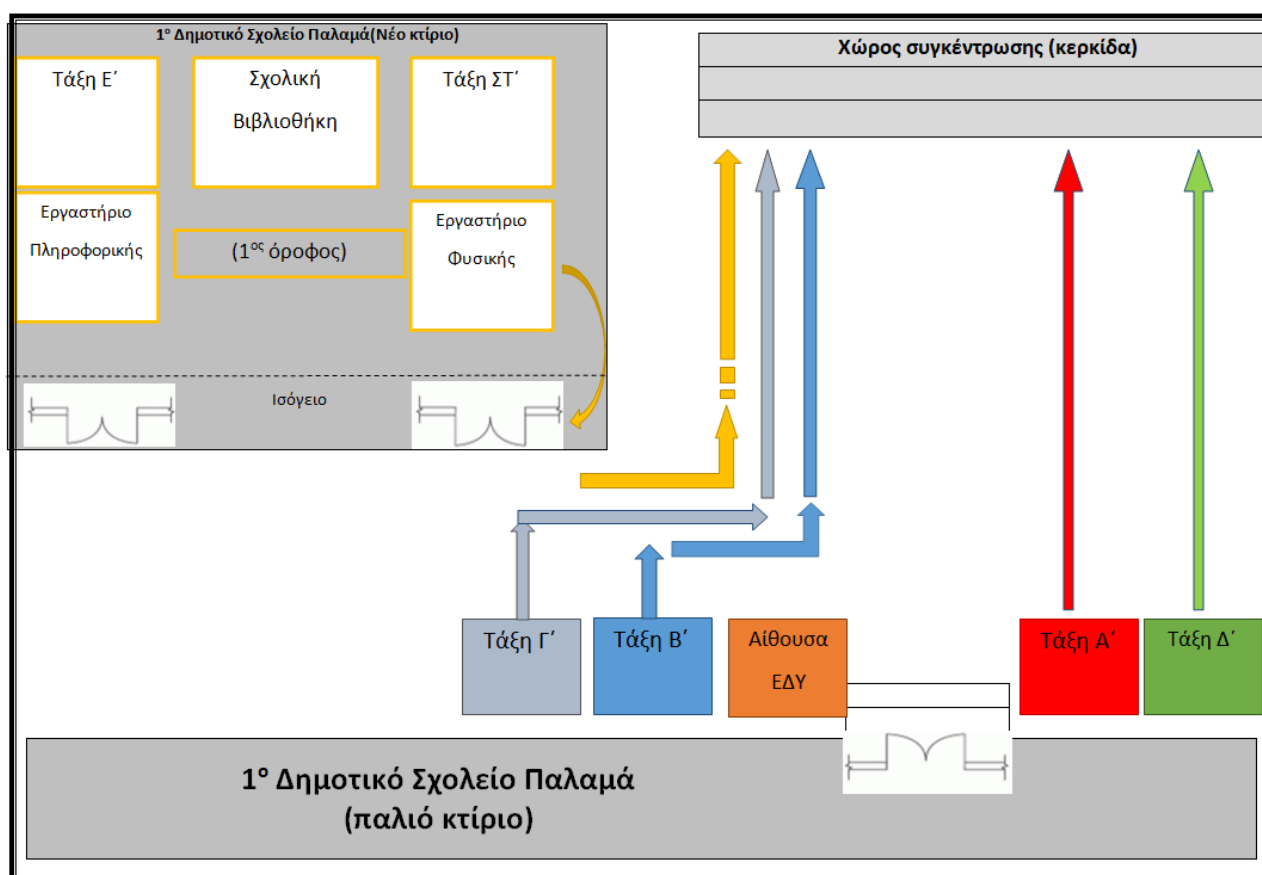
1$^o$ Δημοτικό Σχολείο Παλαμά(Νέο κτίριο)

Τάξη Ε΄

Σχολική Βιβλιοθήκη

Τάξη ΣΤ΄

Εργαστήριο Πληροφορικής

(1$^{ος}$ όροφος)

Εργαστήριο Φυσικής

Ισόγειο

Χώρος συγκέντρωσης (κερκίδα)

Τάξη Γ΄

Τάξη Β΄

Αίθουσα ΕΔΥ

Τάξη Α΄

Τάξη Δ΄

1$^o$ Δημοτικό Σχολείο Παλαμά (παλιό κτίριο)